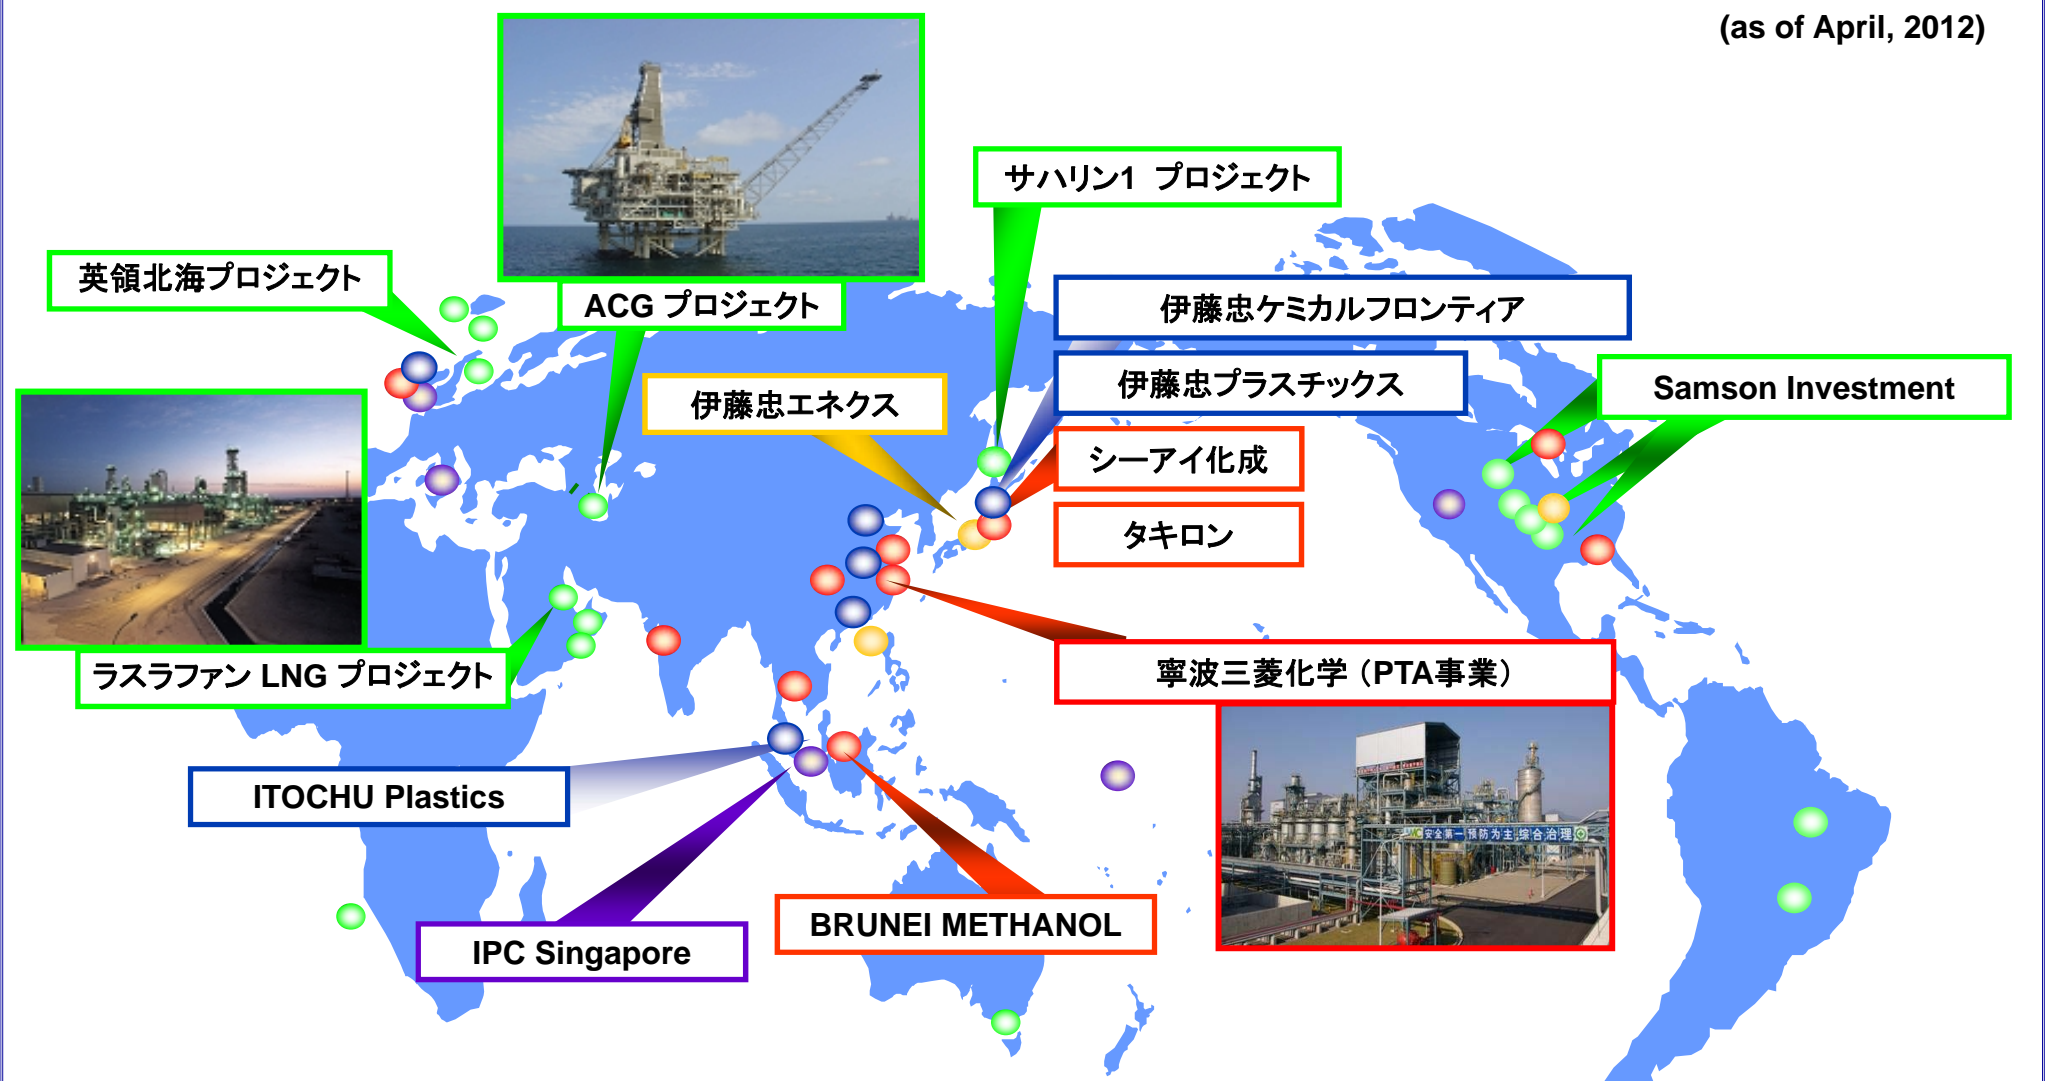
(as of April, 2012)

ACG プロジェクト

サハリン1 プロジェクト

英領北海プロジェクト

伊藤忠ケミカルフロンティア

伊藤忠プラスチックス

Samson Investment

伊藤忠エネクス

シーアイ化成

タキロン

ラスラファン LNG プロジェクト

寧波三菱化学（PTA事業）

安全第一 预防为主 综合治理

ITOCHU Plastics

IPC Singapore

BRUNEI METHANOL